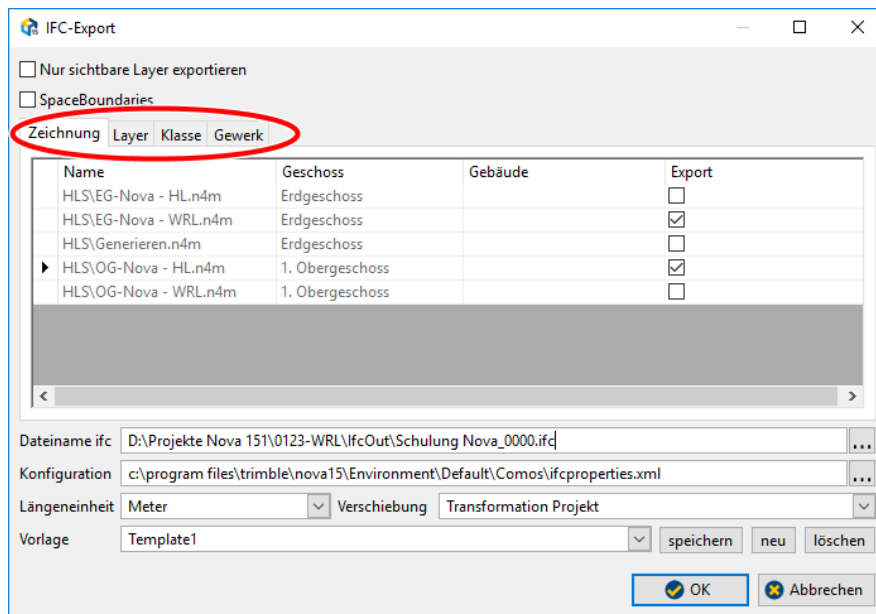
IFC-Export

Nur sichtbare Layer exportieren

SpaceBoundaries

Zeichnung | Layer | Klasse | Gewerk

| Name | Geschoss | Gebäude | Export |
|---|---|---|---|
| HLS\EG-Nova - HL.n4m | Erdgeschoss | | ☐ |
| HLS\EG-Nova - WRL.n4m | Erdgeschoss | | ☑ |
| HLS\Generieren.n4m | Erdgeschoss | | ☐ |
| HLS\OG-Nova - HL.n4m | 1. Obergeschoss | | ☑ |
| HLS\OG-Nova - WRL.n4m | 1. Obergeschoss | | ☐ |

Dateiname ifc D:\Projekte Nova 151\0123-WRL\IfcOut\Schulung Nova_0000.ifc ...

Konfiguration c:\program files\trimble\nova15\Environment\Default\Comos\ifcproperties.xml ...

Längeneinheit Meter Verschiebung Transformation Projekt

Vorlage Template1 speichern neu löschen

OK Abbrechen